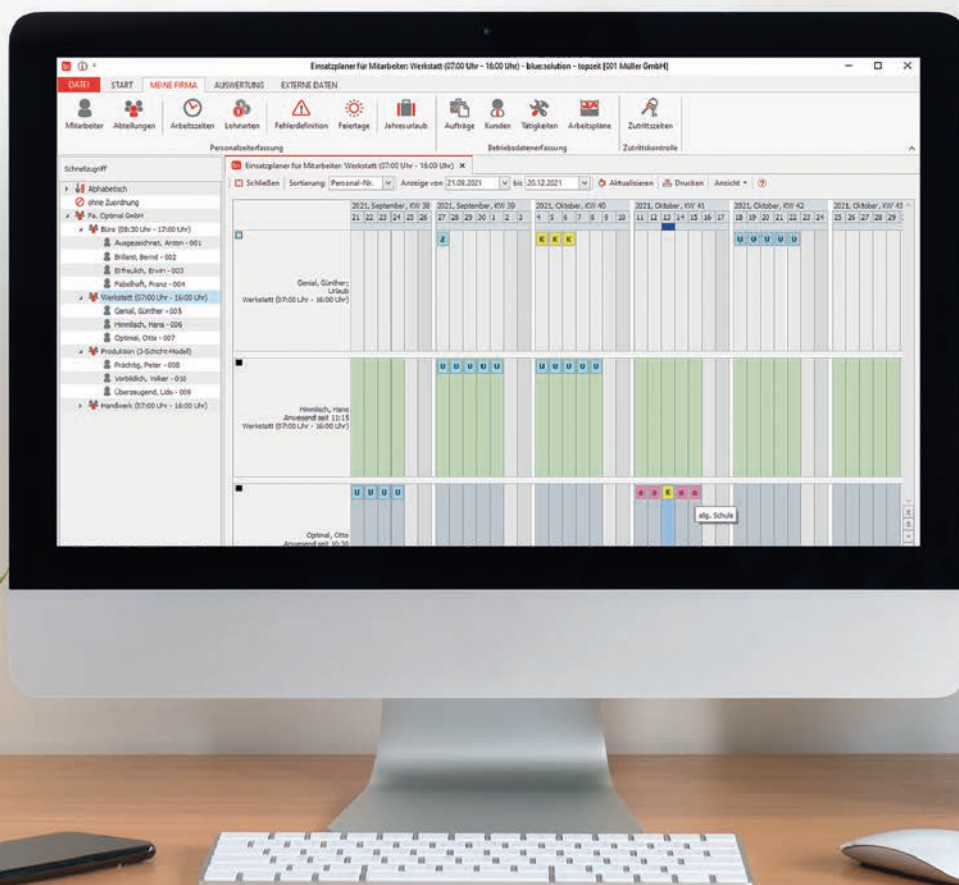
Einsatzplaner für Mitarbeiter: Werkstatt (07:00 Uhr - 16:00 Uhr) - blue:solution - topzeit [001 Müller GmbH]

DATEI START MEINE FIRMA AUSWERTUNG EXTERNE DATEN

Mitarbeiter Abteilungen Arbeitszeiten Lohnarten Fehlerdefinition Feiertage Jahresurlaub Aufträge Kunden Tätigkeiten Arbeitspläne Zutrittszeiten

Personalzeiterfassung Betriebsdatenerfassung Zutrittskontrolle

Schnellzugriff

Alphabetisch
ohne Zuordnung
Fa. Optimal GmbH
Büro (08:30 Uhr - 17:00 Uhr)
Ausgezeichnet, Anton - 001
Brillant, Bernd - 002
Erfreulich, Erwin - 003
Fabelhaft, Franz - 004
Werkstatt (07:00 Uhr - 16:00 Uhr)
Genial, Günther - 005
Himmlisch, Hans - 006
Optimal, Otto - 007
Produktion (3-Schicht-Modell)
Prächtig, Peter - 008
Vorbildlich, Volker - 010
Überzeugend, Udo - 009
Handwerk (07:00 Uhr - 16:00 Uhr)

Einsatzplaner für Mitarbeiter: Werkstatt (07:00 Uhr - 16:00 Uhr) ×

Schließen Sortierung: Personal-Nr. Anzeige von 21.09.2021 bis 20.12.2021 Aktualisieren Drucken Ansicht ?

2021, September, KW 38 | 2021, September, KW 39 | 2021, Oktober, KW 40 | 2021, Oktober, KW 41 | 2021, Oktober, KW 42 | 2021, Oktober, KW 43

21 22 23 24 25 26 27 28 29 30 1 2 3 4 5 6 7 8 9 10 11 12 13 14 15 16 17 18 19 20 21 22 23 24 25 26 27 28 29

Genial, Günther; Urlaub
Werkstatt (07:00 Uhr - 16:00 Uhr)

Z K K K U U U U U

Himmlisch, Hans
Anwesend seit 11:15
Werkstatt (07:00 Uhr - 16:00 Uhr)

U U U U U U U U U U

Optimal, Otto
Anwesend seit 10:30

U U U U S S K S S

allg. Schule